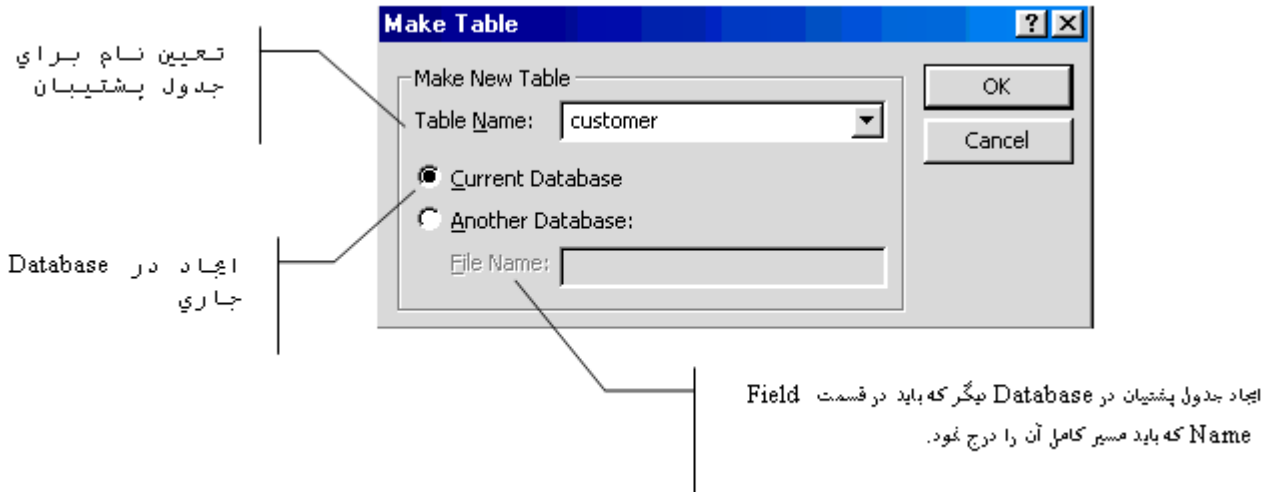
Make Table
?
Make New Table
Table Name: customer
Current Database
Another Database:
File Name:
OK
Cancel

تعيين نام براي جدول پشتيبان

ايجاد در Database جاري

ايجاد جدول پشتيبان در Database ديگر كه بايد در قسمت Field Name كه بايد مسير كامل آن را درج شود.